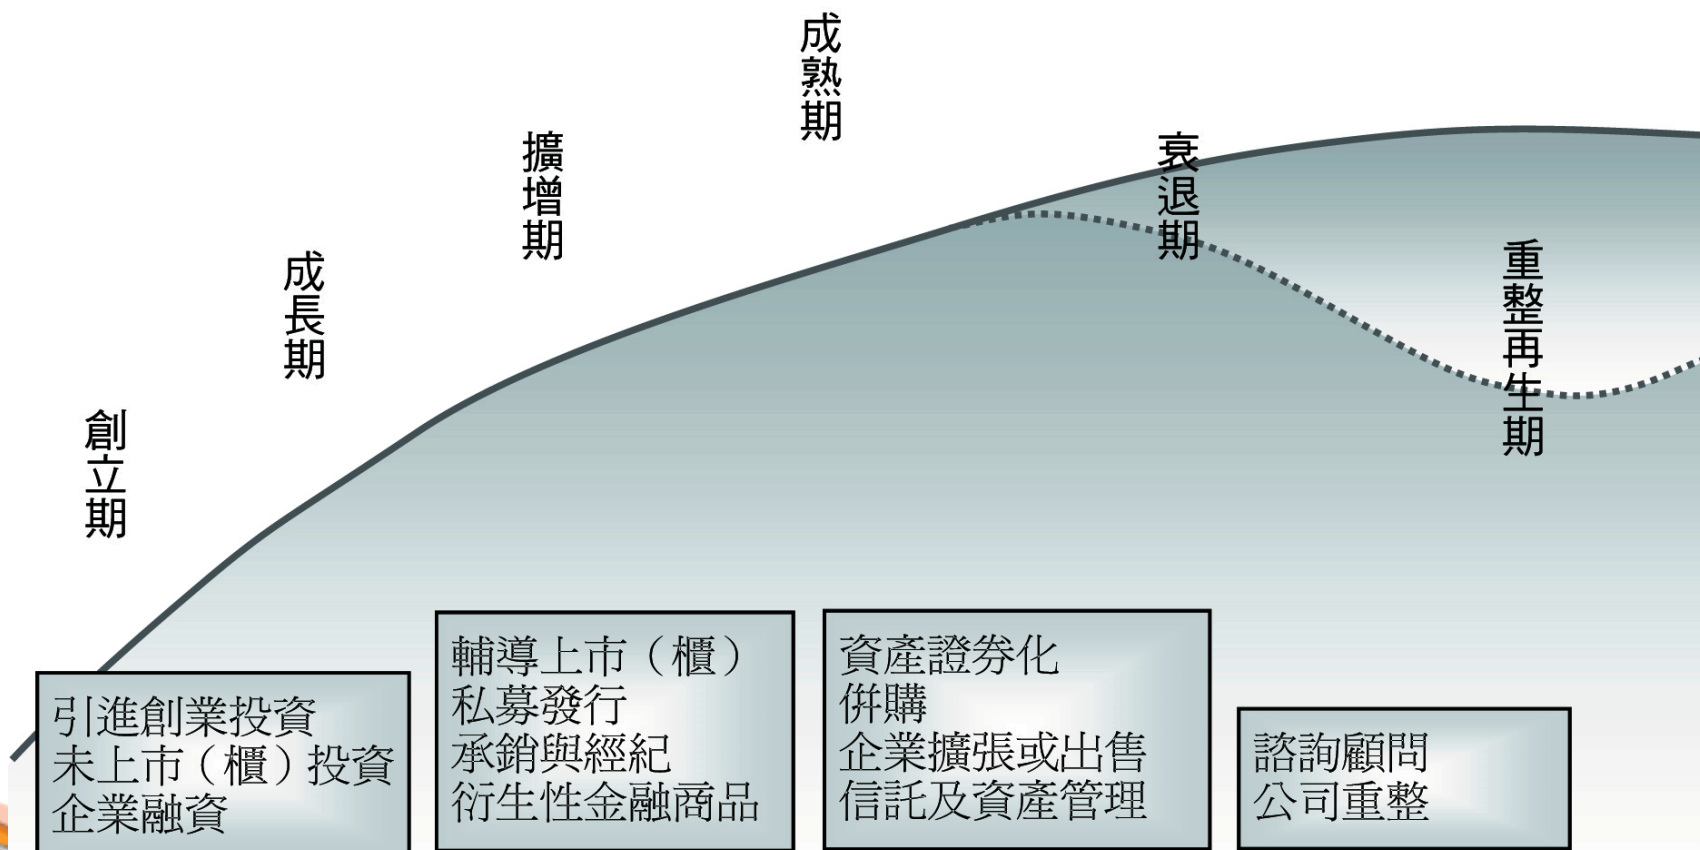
創立期

成長期

擴增期

成熟期

衰退期

重整再生期

引進創業投資
未上市（櫃）投資
企業融資

輔導上市（櫃）
私募發行
承銷與經紀
衍生性金融商品

資產證券化
併購
企業擴張或出售
信託及資產管理

諮詢顧問
公司重整